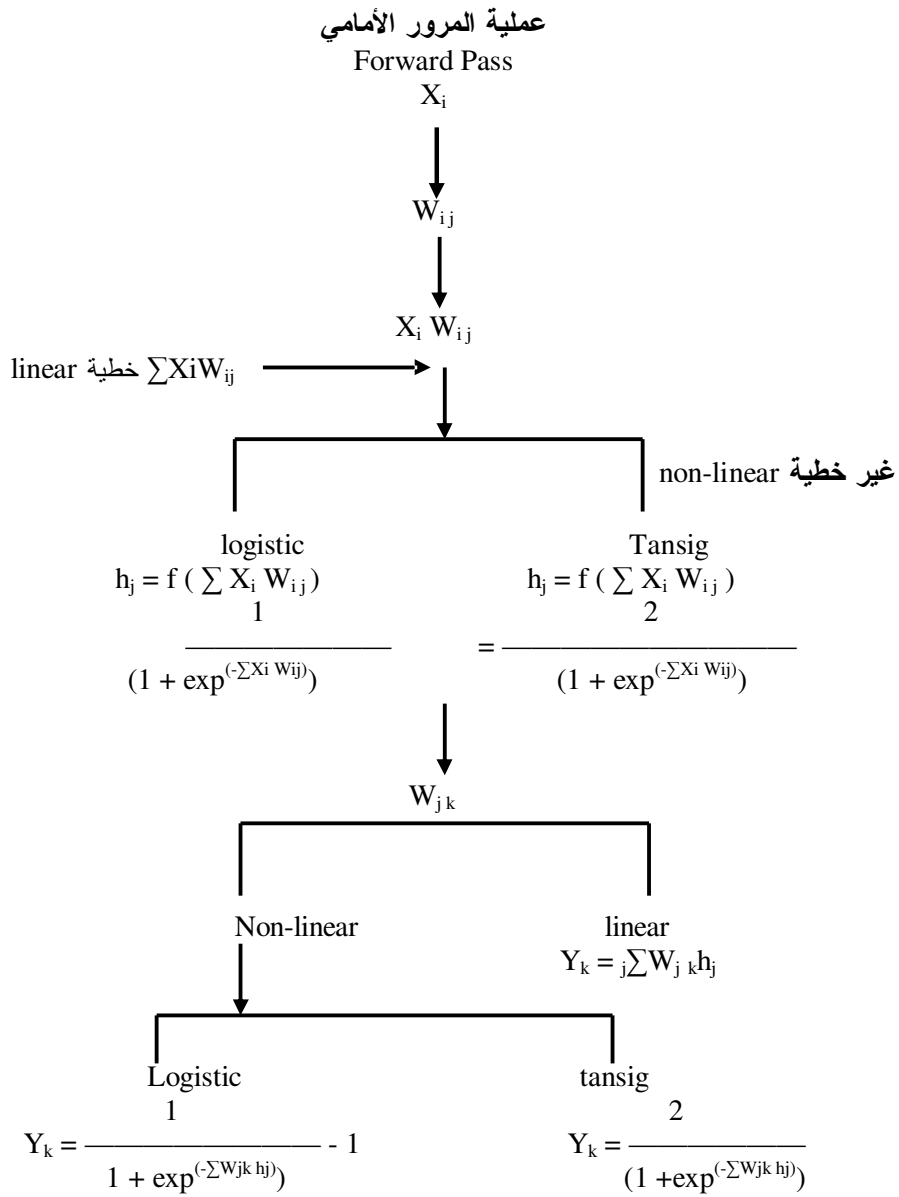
عملية المرور الأمامي
Forward Pass
$X_i$

$W_{ij}$

$X_i W_{ij}$

linear خطية $\sum X_iW_{ij}$

غير خطية non-linear

logistic
$h_j = f(\sum X_i W_{ij})$
$\frac{1}{(1 + \exp^{(-\sum Xi Wij)})}$

Tansig
$h_j = f(\sum X_i W_{ij})$
$= \frac{2}{(1 + \exp^{(-\sum Xi Wij)})}$

$W_{jk}$

Non-linear

linear
$Y_k = {}_j\sum W_{jk} h_j$

Logistic
$Y_k = \frac{1}{1 + \exp^{(-\sum Wjk hj)}} - 1$

tansig
$Y_k = \frac{2}{(1 + \exp^{(-\sum Wjk hj)})}$